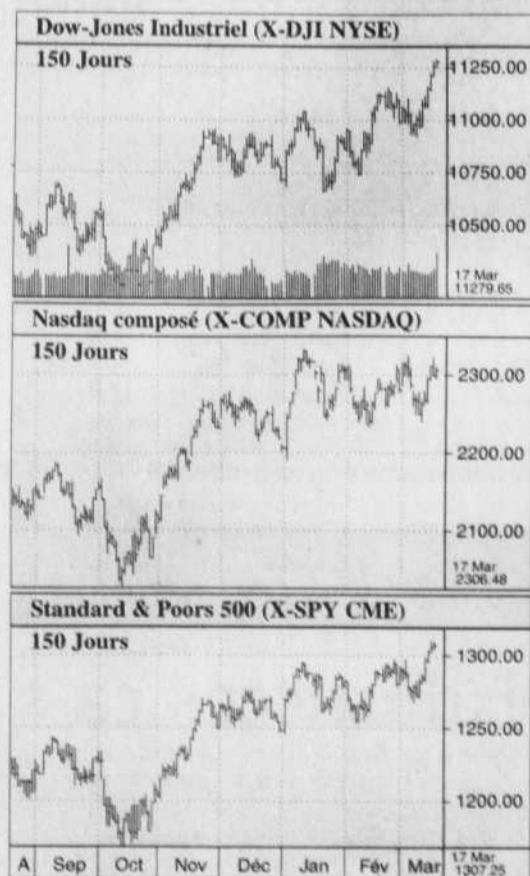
Dow-Jones Industriel (X-DJI NYSE)

150 Jours

11250.00

11000.00

10750.00

10500.00

17 Mar
11279.65

Nasdaq composé (X-COMP NASDAQ)

150 Jours

2300.00

2200.00

2100.00

17 Mar
2306.48

Standard & Poors 500 (X-SPY CME)

150 Jours

1300.00

1250.00

1200.00

A Sep Oct Nov Déc Jan Fév Mar

17 Mar
1307.25